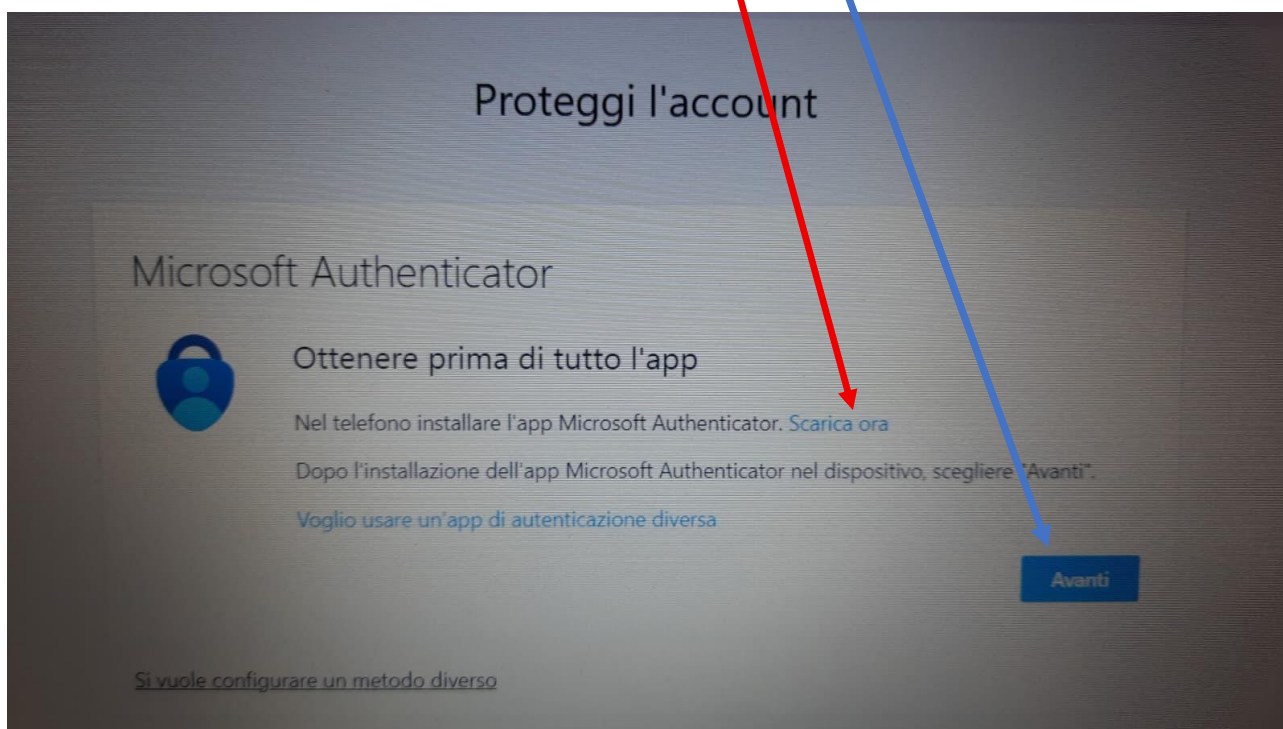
Proteggi l'account

Microsoft Authenticator

Ottenere prima di tutto l'app

Nel telefono installare l'app Microsoft Authenticator. Scarica ora

Dopo l'installazione dell'app Microsoft Authenticator nel dispositivo, scegliere "Avanti".

Voglio usare un'app di autenticazione diversa

Avanti

Si vuole configurare un metodo diverso